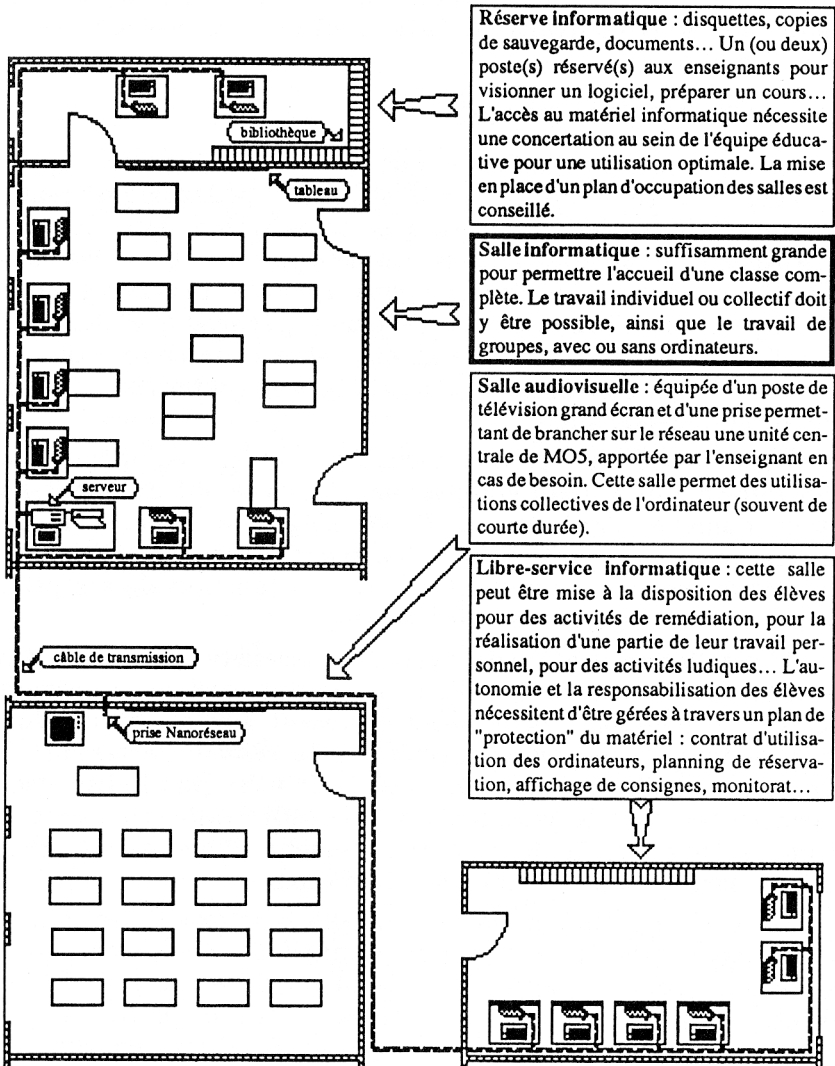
bibliothèque

tableau

serveur

câble de transmission

prise Nanoréseau

**Réserve informatique** : disquettes, copies de sauvegarde, documents... Un (ou deux) poste(s) réservé(s) aux enseignants pour visionner un logiciel, préparer un cours... L'accès au matériel informatique nécessite une concertation au sein de l'équipe éducative pour une utilisation optimale. La mise en place d'un plan d'occupation des salles est conseillé.

**Salle informatique** : suffisamment grande pour permettre l'accueil d'une classe complète. Le travail individuel ou collectif doit y être possible, ainsi que le travail de groupes, avec ou sans ordinateurs.

**Salle audiovisuelle** : équipée d'un poste de télévision grand écran et d'une prise permettant de brancher sur le réseau une unité centrale de MO5, apportée par l'enseignant en cas de besoin. Cette salle permet des utilisations collectives de l'ordinateur (souvent de courte durée).

**Libre-service informatique** : cette salle peut être mise à la disposition des élèves pour des activités de remédiation, pour la réalisation d'une partie de leur travail personnel, pour des activités ludiques... L'autonomie et la responsabilisation des élèves nécessitent d'être gérées à travers un plan de "protection" du matériel : contrat d'utilisation des ordinateurs, planning de réservation, affichage de consignes, monitorat...